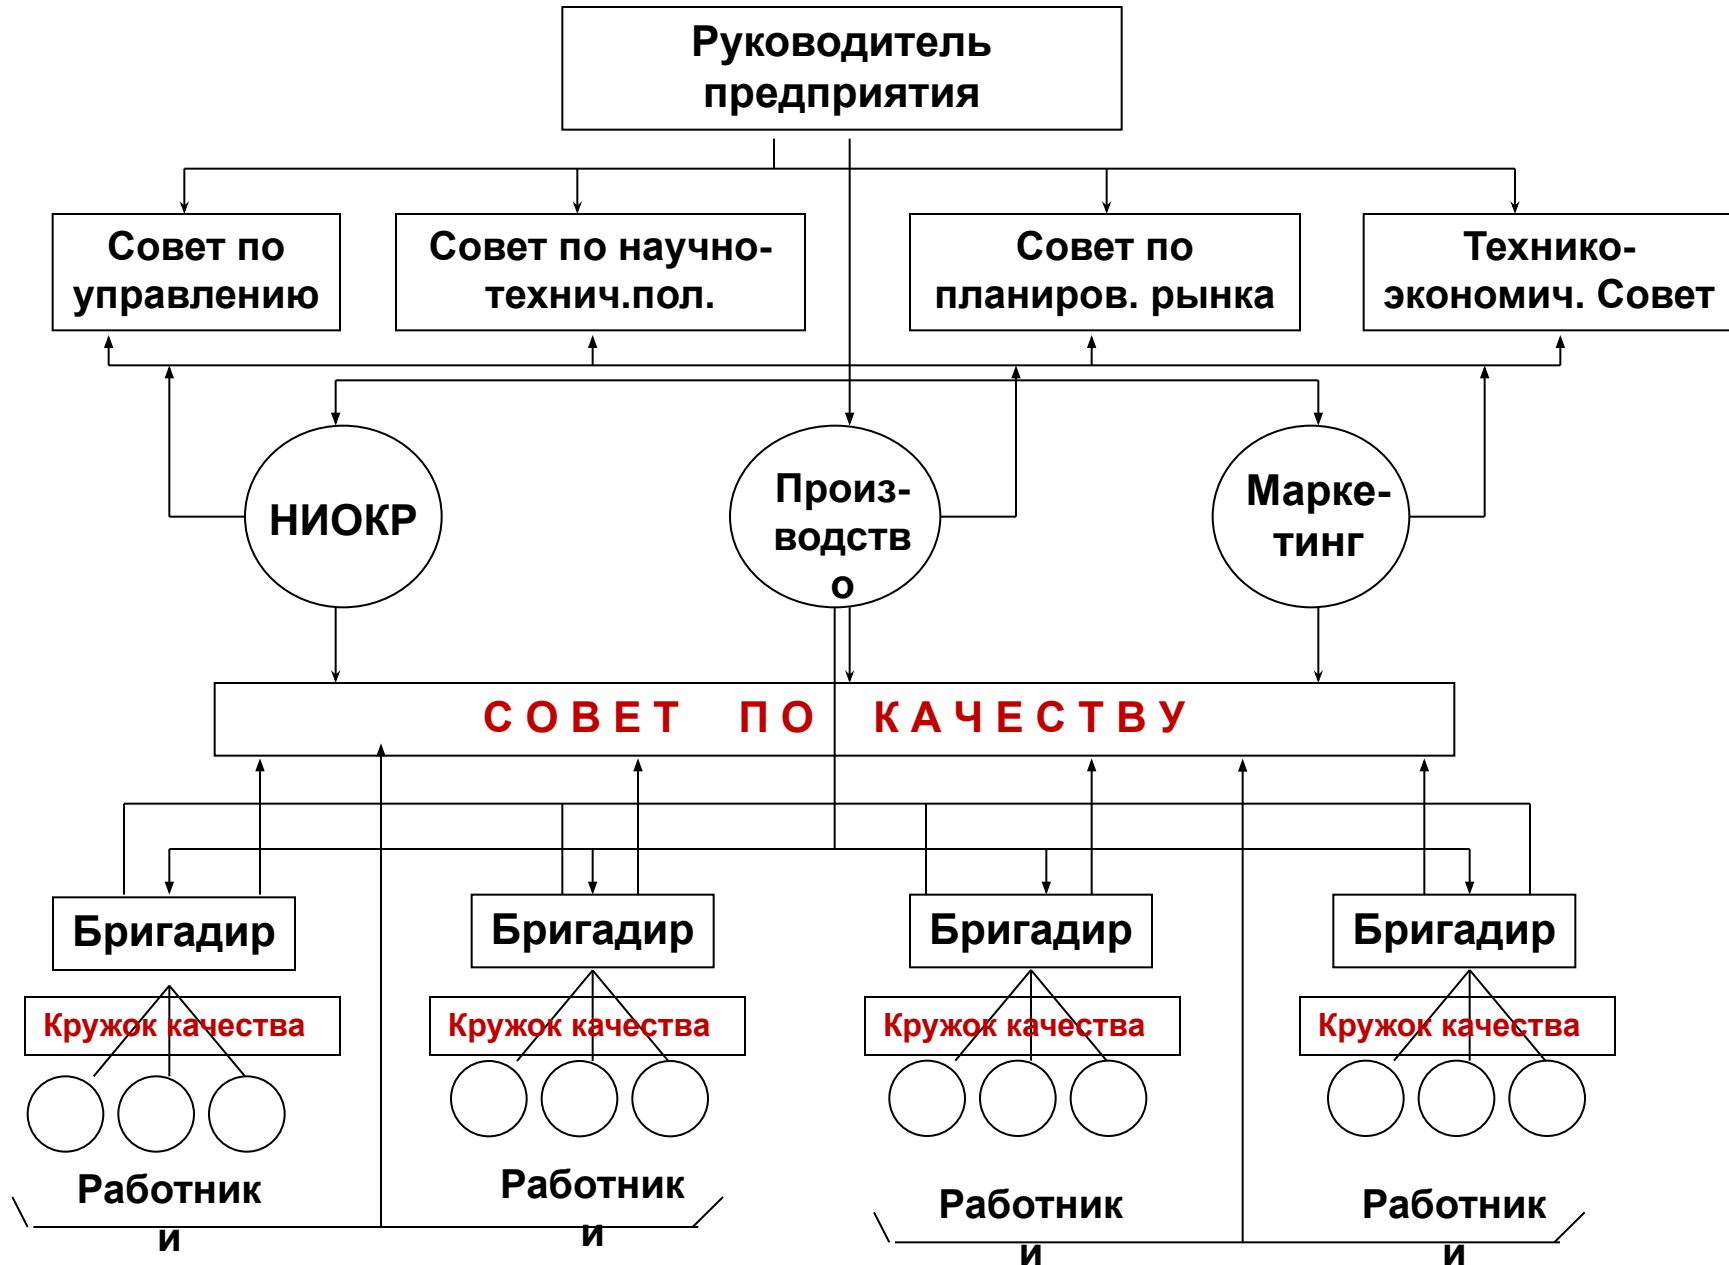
Руководитель предприятия

Совет по управлению

Совет по научно-технич.пол.

Совет по планиров. рынка

Технико-экономич. Совет

НИОКР

Произ-водств о

Марке-тинг

СОВЕТ ПО КАЧЕСТВУ

Бригадир

Бригадир

Бригадир

Бригадир

Кружок качества

Кружок качества

Кружок качества

Кружок качества

Работник и

Работник и

Работник и

Работник и